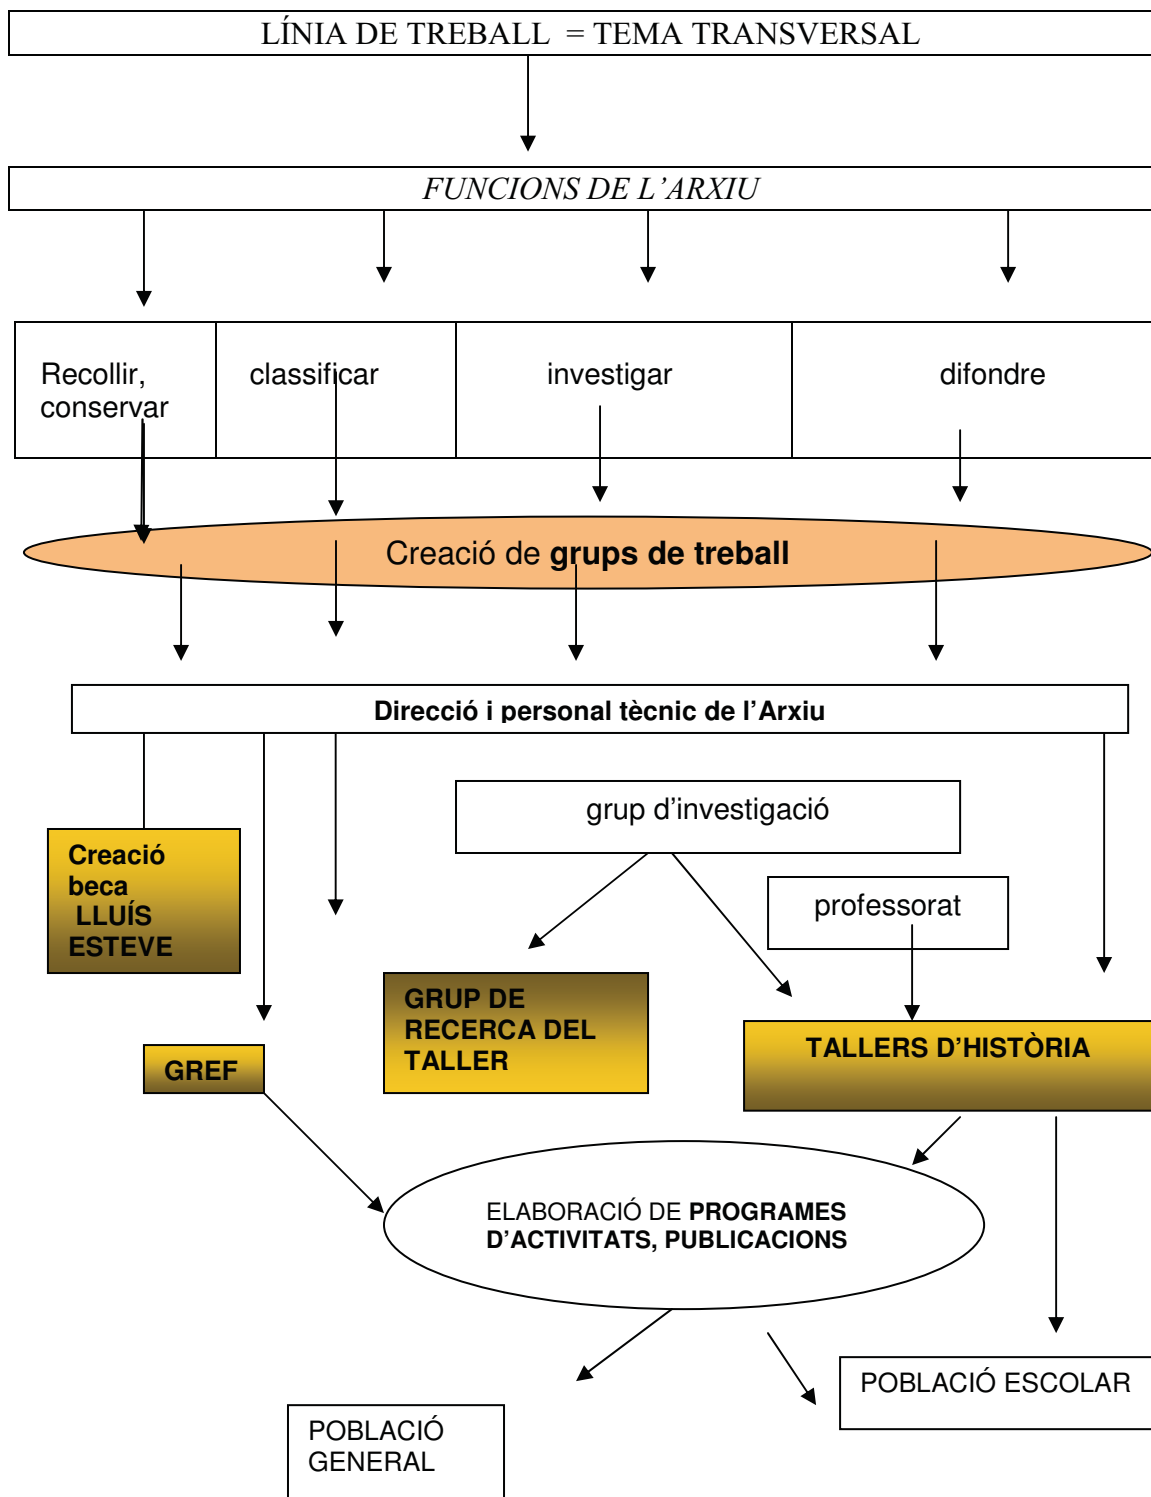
LÍNIA DE TREBALL = TEMA TRANSVERSAL

FUNCIONS DE L'ARXIU

Recollir, conservar

classificar

investigar

difondre

Creació de **grups de treball**

Direcció i personal tècnic de l'Arxiu

grup d'investigació

Creació beca LLUÍS ESTEVE

professorat

GRUP DE RECERCA DEL TALLER

TALLERS D'HISTÒRIA

GREF

ELABORACIÓ DE PROGRAMES D'ACTIVITATS, PUBLICACIONS

POBLACIÓ ESCOLAR

POBLACIÓ GENERAL